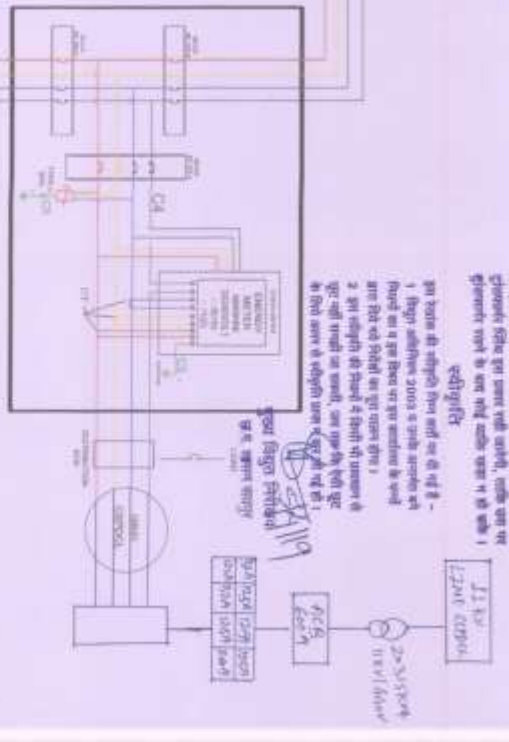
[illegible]

स्वीकृति

इस डेटा की स्वीकृति निम्न शर्तों पर दी गई है –
1. विद्युत अधिनियम 2003 व उसके अन्तर्गत बने नियमों का व इस विभाग का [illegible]
2. इस स्वीकृति की तिथि से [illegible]

मुख्य विद्युत निरीक्षक

ENERGY METER

C4

CT

11 KV LINE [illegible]

ACB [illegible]

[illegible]

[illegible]